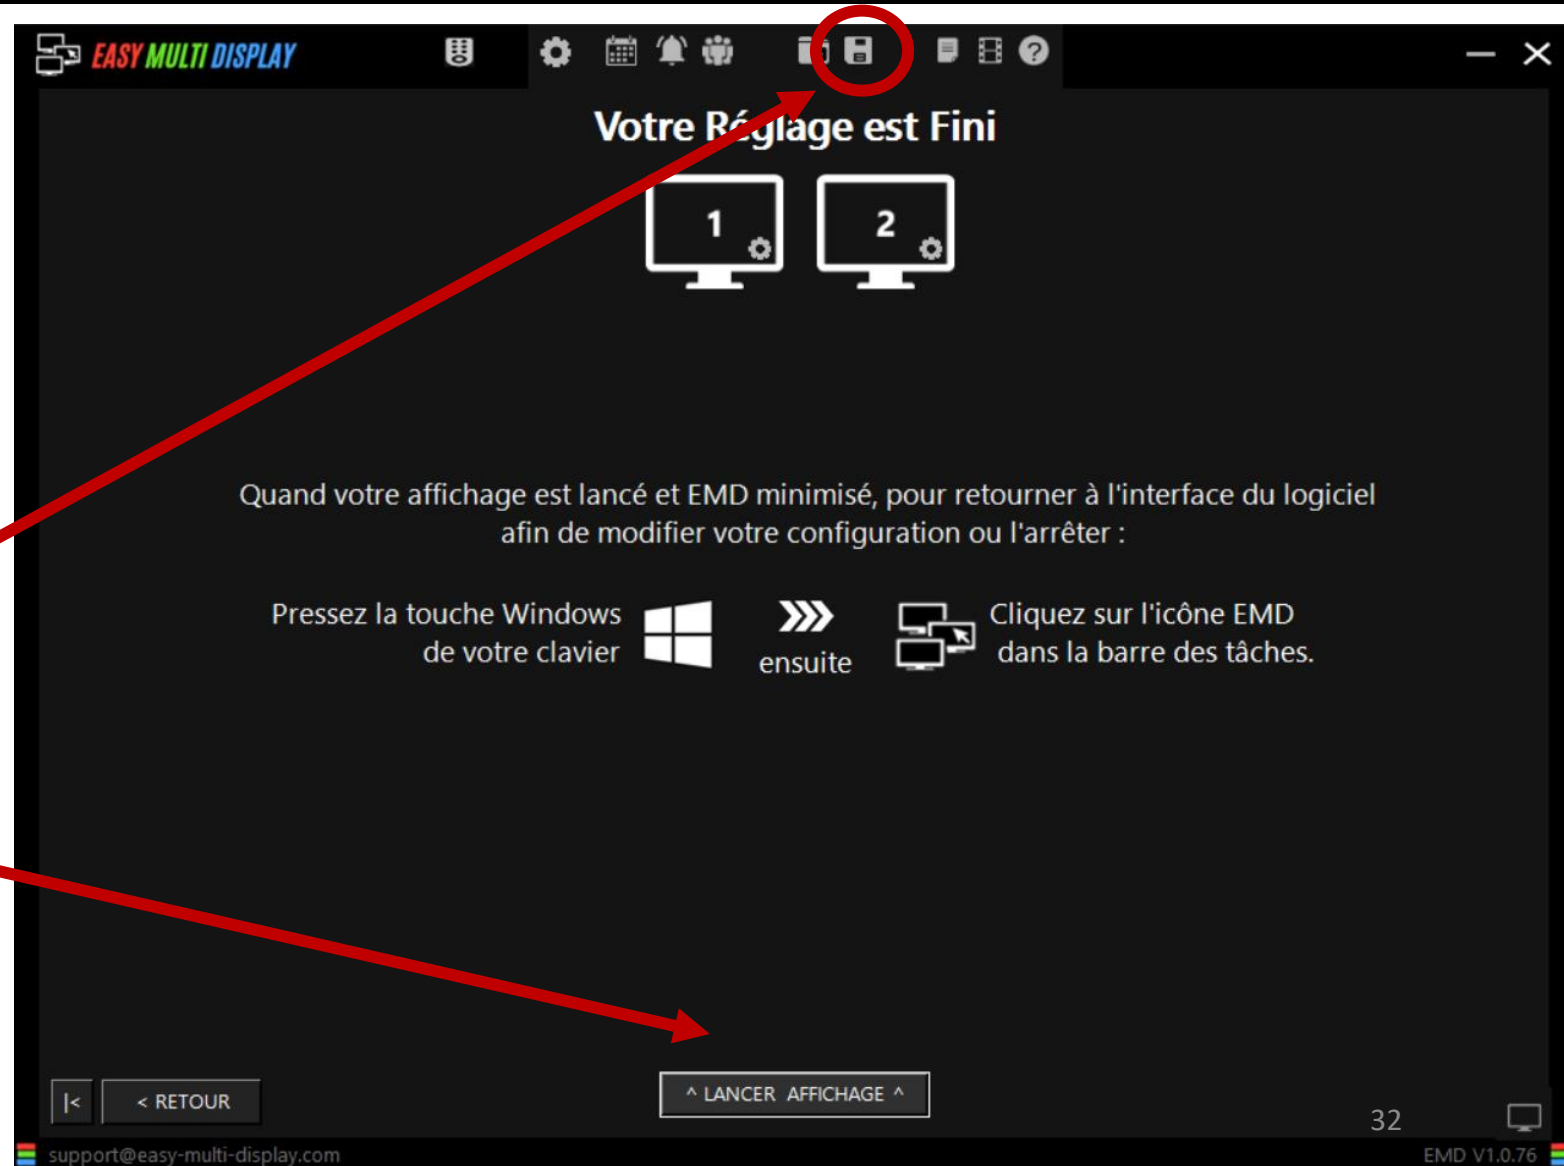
EASY MULTI DISPLAY

Votre Réglage est Fini

1

2

Quand votre affichage est lancé et EMD minimisé, pour retourner à l'interface du logiciel afin de modifier votre configuration ou l'arrêter :

Pressez la touche Windows de votre clavier

ensuite

Cliquez sur l'icône EMD dans la barre des tâches.

|<

< RETOUR

^ LANCER AFFICHAGE ^

32

support@easy-multi-display.com

EMD V1.0.76